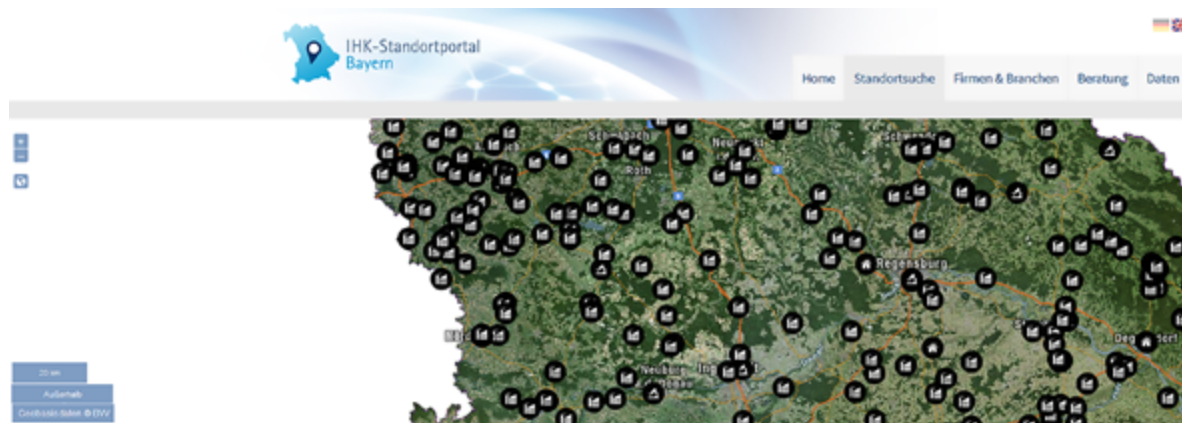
IHK-Standortportal Bayern

Home Standortsuche Firmen & Branchen Beratung Daten

+
−

Schwabach
Roth
Neumarkt
Schwandorf
Regensburg
Neuburg a.d. Donau
Ingolstadt
Deggendorf

20 km
Außerhalb
Geobasisdaten © BVV